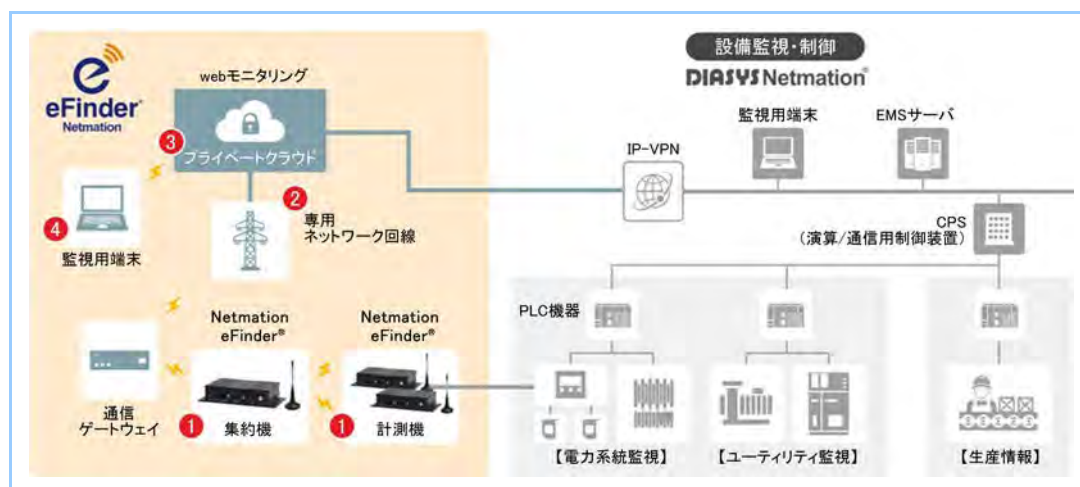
eFinder®
Netmation

webモニタリング

3 プライベートクラウド

2 専用
ネットワーク回線

4 監視用端末

通信
ゲートウェイ

Netmation
eFinder®

1 集約機

Netmation
eFinder®

1 計測機

設備監視・制御
DIASYS Netmation®

IP-VPN

監視用端末

EMSサーバ

CPS
（演算/通信用制御装置）

PLC機器

【電力系統監視】

【ユーティリティ監視】

【生産情報】